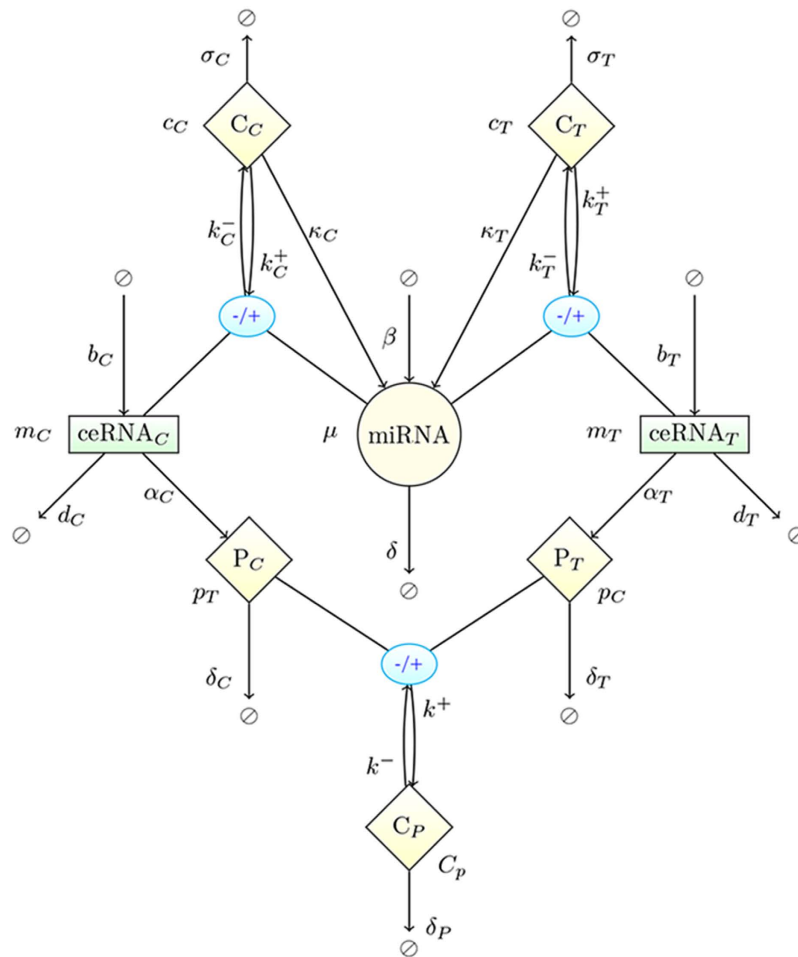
$\oslash$ $\sigma_C$ $c_C$ $\mathrm{C}_C$ $k_C^-$ $k_C^+$ $\kappa_C$

$\oslash$ $\sigma_T$ $c_T$ $\mathrm{C}_T$ $k_T^+$ $k_T^-$ $\kappa_T$

$\oslash$ $b_C$ -/+ $\oslash$ $\beta$ -/+ $\oslash$ $b_T$

$m_C$ ceRNA$_C$ $\mu$ miRNA $m_T$ ceRNA$_T$

$\oslash$ $d_C$ $\alpha_C$ $\alpha_T$ $d_T$ $\oslash$

$\mathrm{P}_C$ $p_T$ $\delta$ $\oslash$ $\mathrm{P}_T$ $p_C$

$\delta_C$ $\oslash$ -/+ $\delta_T$ $\oslash$

$k^+$ $k^-$

$\mathrm{C}_P$ $C_p$

$\delta_P$ $\oslash$